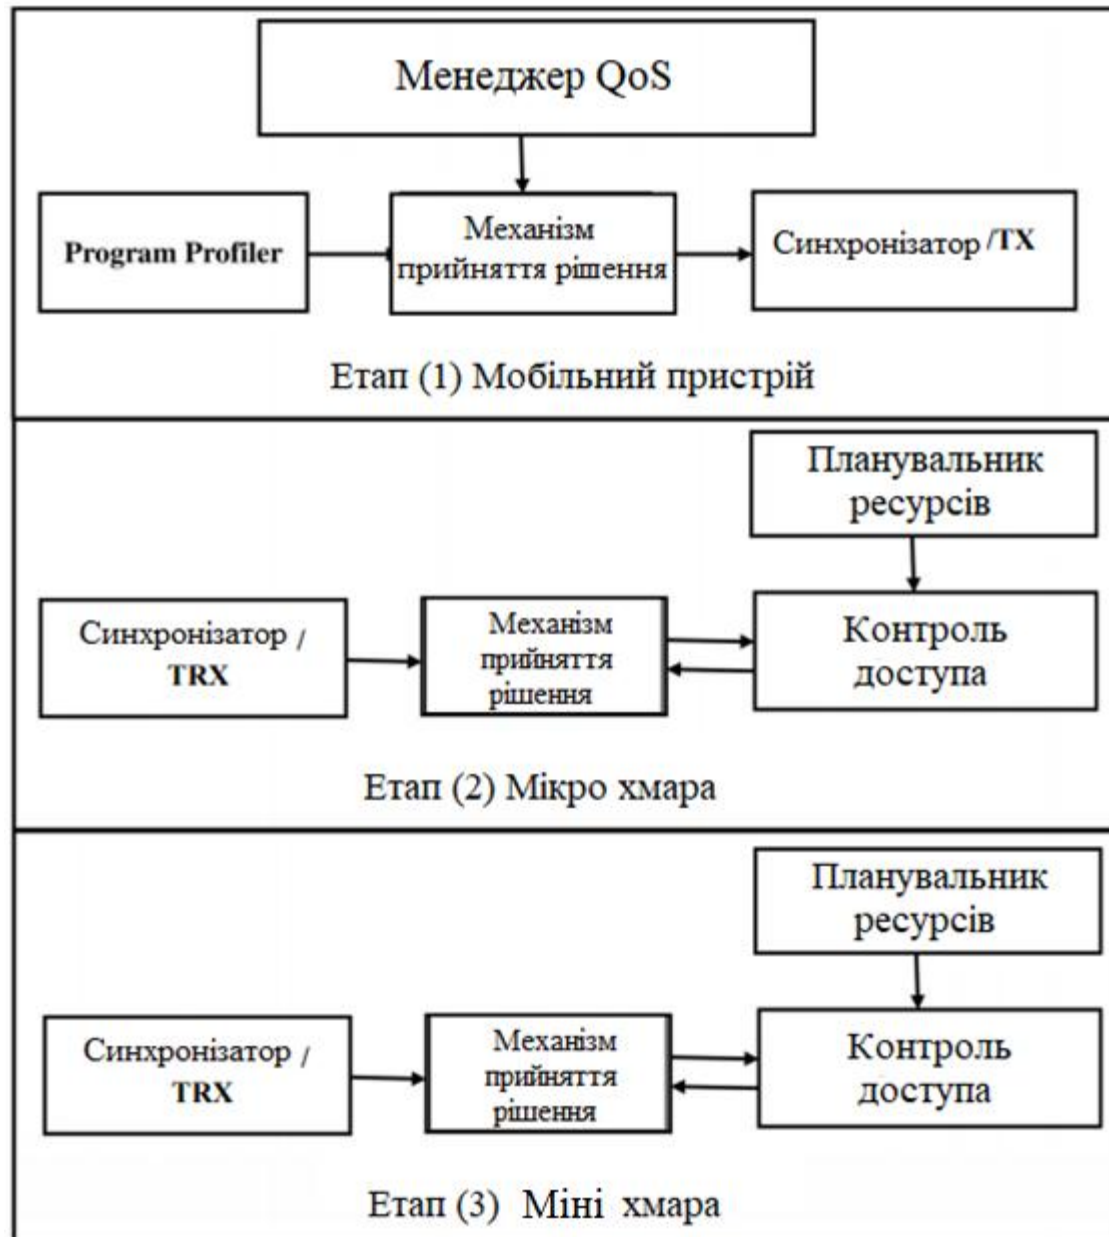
Менеджер QoS

Program Profiler

Механізм прийняття рішення

Синхронізатор /TX

Етап (1) Мобільний пристрій

Планувальник ресурсів

Синхронізатор / TRX

Механізм прийняття рішення

Контроль доступа

Етап (2) Мікро хмара

Планувальник ресурсів

Синхронізатор / TRX

Механізм прийняття рішення

Контроль доступа

Етап (3) Міні хмара